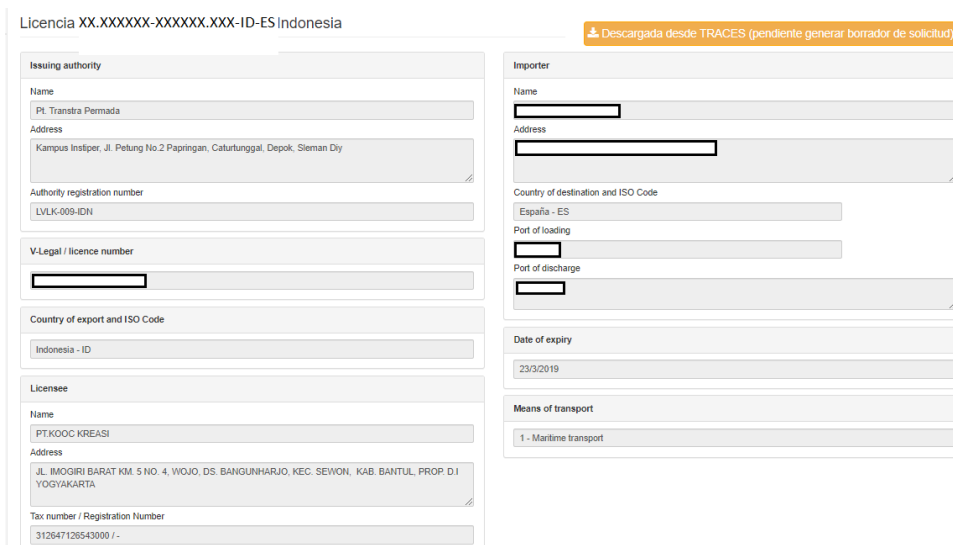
Licencia XX.XXXXXX-XXXXXX.XXX-ID-ES Indonesia

Descargada desde TRACES (pendiente generar borrador de solicitud)

Issuing authority

Name
Pt. Transtra Permada

Address
Kampus Instiper, Jl. Petung No.2 Papringan, Caturtunggal, Depok, Sleman Diy

Authority registration number
LVLK-009-IDN

V-Legal / licence number

Country of export and ISO Code
Indonesia - ID

Licensee

Name
PT.KOOC KREASI

Address
JL. IMOGIRI BARAT KM. 5 NO. 4, WOJO, DS. BANGUNHARJO, KEC. SEWON, KAB. BANTUL, PROP. D.I YOGYAKARTA

Tax number / Registration Number
312647126543000 / -

Importer

Name

Address

Country of destination and ISO Code
España - ES

Port of loading

Port of discharge

Date of expiry
23/3/2019

Means of transport
1 - Maritime transport